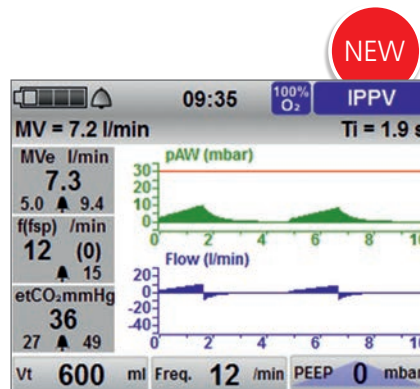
NEW

09:35 100% $O_2$ IPPV

MV = 7.2 l/min Ti = 1.9 s

MVe l/min
7.3
5.0 9.4

f(fsp) /min
12 (0)
15

etCO₂mmHg
36
27 49

pAW (mbar)
30
20
10
0
0 2 4 6 8 10

Flow (l/min)
20
0
-20
-40
0 2 4 6 8 10

Vt 600 ml Freq. 12 /min PEEP 0 mbar